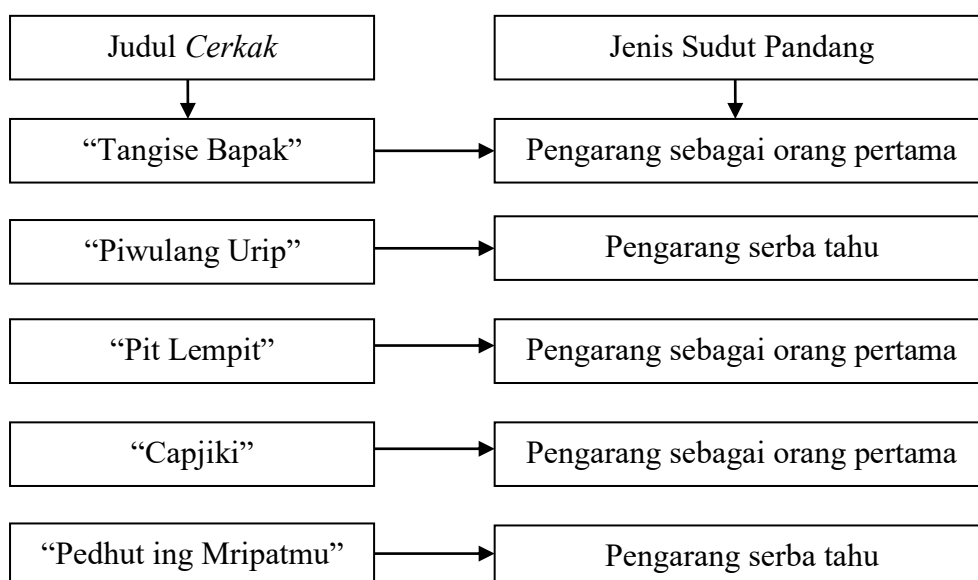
Judul *Cerkak*

Jenis Sudut Pandang

“Tangise Bapak”

Pengarang sebagai orang pertama

“Piwulang Urip”

Pengarang serba tahu

“Pit Lempit”

Pengarang sebagai orang pertama

“Capjiki”

Pengarang sebagai orang pertama

“Pedhut ing Mripatmu”

Pengarang serba tahu